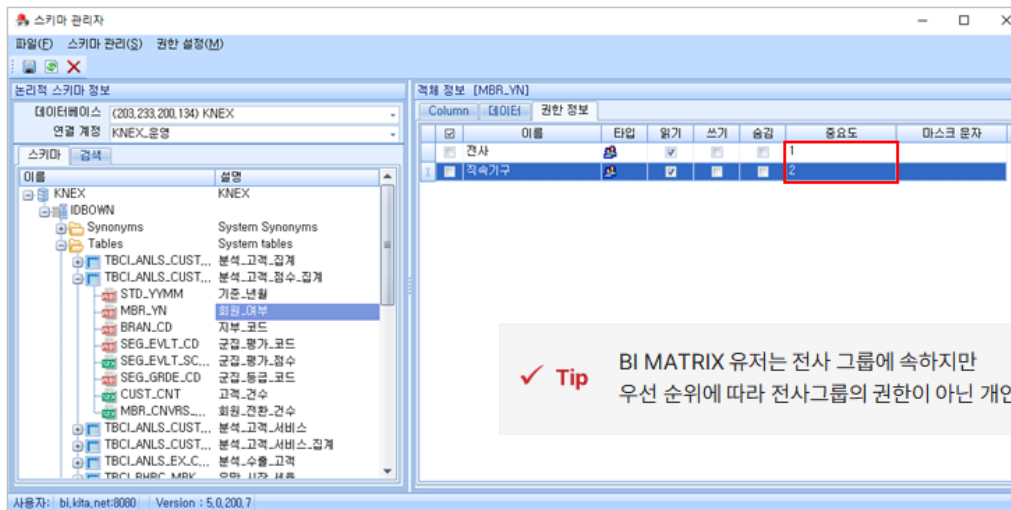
스키마 관리자

파일(F) 스키마 관리(S) 권한 설정(M)

논리적 스키마 정보

데이터베이스 (203,233,200,134) KNEX

연결 계정 KNEX_운영

스키마 검색

| 이름 | 설명 |
|---|---|
| KNEX | KNEX |
| IDBOWN | |
| Synonyms | System Synonyms |
| Tables | System tables |
| TBCI_ANLS_CUST_... | 분석_고객_집계 |
| TBCI_ANLS_CUST_... | 분석_고객_점수_집계 |
| STD_YYMM | 기준_년월 |
| MBR_YN | 회원_여부 |
| BRAN_CD | 지부_코드 |
| SEG_EVLT_CD | 군집_평가_코드 |
| SEG_EVLT_SC... | 군집_평가_점수 |
| SEG_GRDE_CD | 군집_등급_코드 |
| CUST_CNT | 고객_건수 |
| MBR_CNVRS_... | 회원_전환_건수 |
| TBCI_ANLS_CUST_... | 분석_고객_서비스 |
| TBCI_ANLS_CUST_... | 분석_고객_서비스_집계 |
| TBCI_ANLS_EX_C... | 분석_수출_고객 |

객체 정보 [MBR_YN]

Column 데이터 권한 정보

| ☑ | 이름 | 타입 | 읽기 | 쓰기 | 숨김 | 중요도 | 마스크 문자 |
|---|---|---|---|---|---|---|---|
| | 전사 | | ☑ | | | 1 | |
| | 직속기구 | | ☑ | | | 2 | |

✓ Tip

BI MATRIX 유저는 전사 그룹에 속하지만
우선 순위에 따라 전사그룹의 권한이 아닌 개인

사용자: bi,kita,net:8080 Version : 5,0,200,7